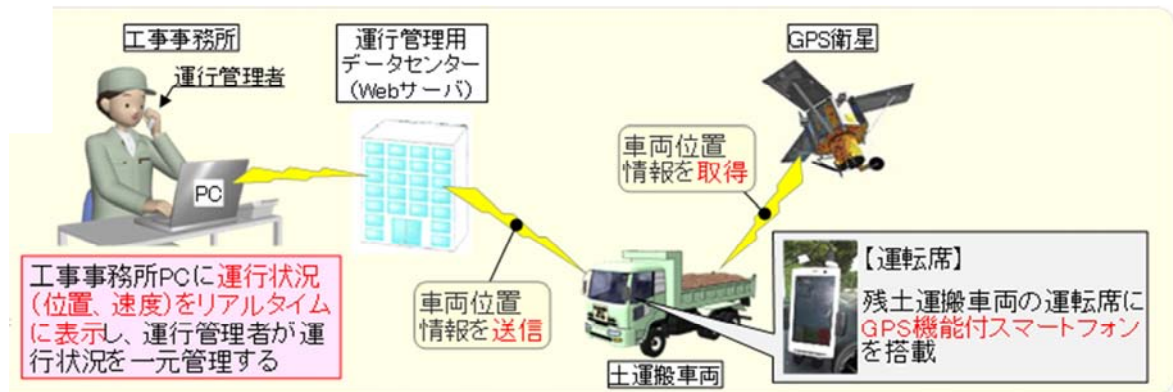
工事事務所

運行管理者

PC

運行管理用
データセンター
（Webサーバ）

GPS衛星

車両位置
情報を取得

工事事務所PCに運行状況（位置、速度）をリアルタイムに表示し、運行管理者が運行状況を一元管理する

車両位置
情報を送信

土運搬車両

【運転席】

残土運搬車両の運転席にGPS機能付スマートフォンを搭載